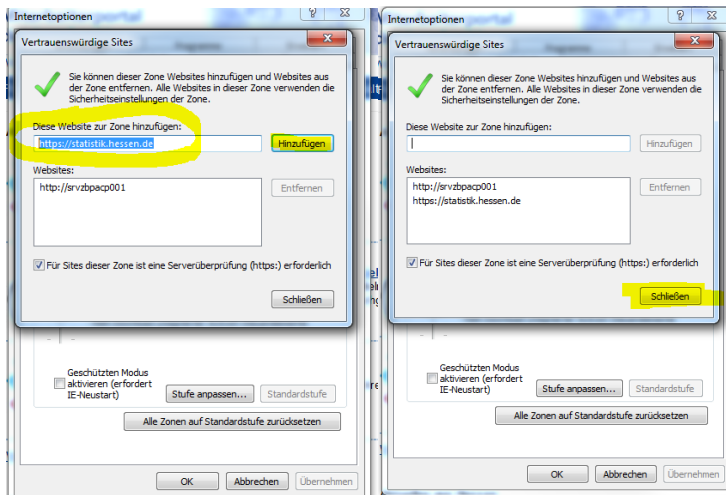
Internetoptionen

Vertrauenswürdige Sites

Sie können dieser Zone Websites hinzufügen und Websites aus der Zone entfernen. Alle Websites in dieser Zone verwenden die Sicherheitseinstellungen der Zone.

Diese Website zur Zone hinzufügen:

https://statistik.hessen.de

Hinzufügen

Websites:

http://srvzbpacp001

Entfernen

Für Sites dieser Zone ist eine Serverüberprüfung (https:) erforderlich

Schließen

Geschützten Modus aktivieren (erfordert IE-Neustart)

Stufe anpassen...

Standardstufe

Alle Zonen auf Standardstufe zurücksetzen

OK

Abbrechen

Übernehmen

Internetoptionen

Vertrauenswürdige Sites

Sie können dieser Zone Websites hinzufügen und Websites aus der Zone entfernen. Alle Websites in dieser Zone verwenden die Sicherheitseinstellungen der Zone.

Diese Website zur Zone hinzufügen:

Hinzufügen

Websites:

http://srvzbpacp001
https://statistik.hessen.de

Entfernen

Für Sites dieser Zone ist eine Serverüberprüfung (https:) erforderlich

Schließen

Geschützten Modus aktivieren (erfordert IE-Neustart)

Stufe anpassen...

Standardstufe

Alle Zonen auf Standardstufe zurücksetzen

OK

Abbrechen

Übernehmen